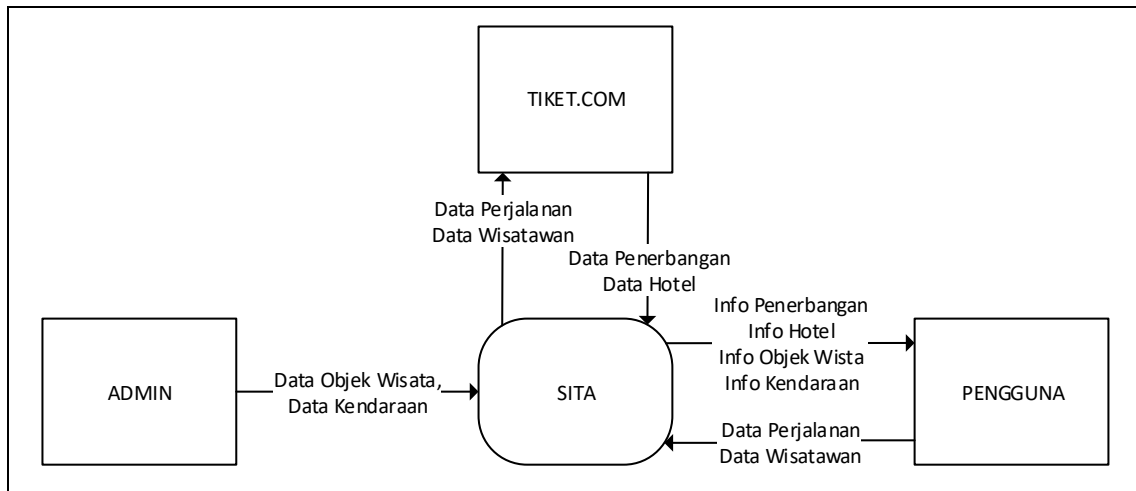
TIKET.COM

Data Perjalanan
Data Wisatawan

Data Penerbangan
Data Hotel

Info Penerbangan
Info Hotel
Info Objek Wista
Info Kendaraan

ADMIN

Data Objek Wisata,
Data Kendaraan

SITA

PENGGUNA

Data Perjalanan
Data Wisatawan